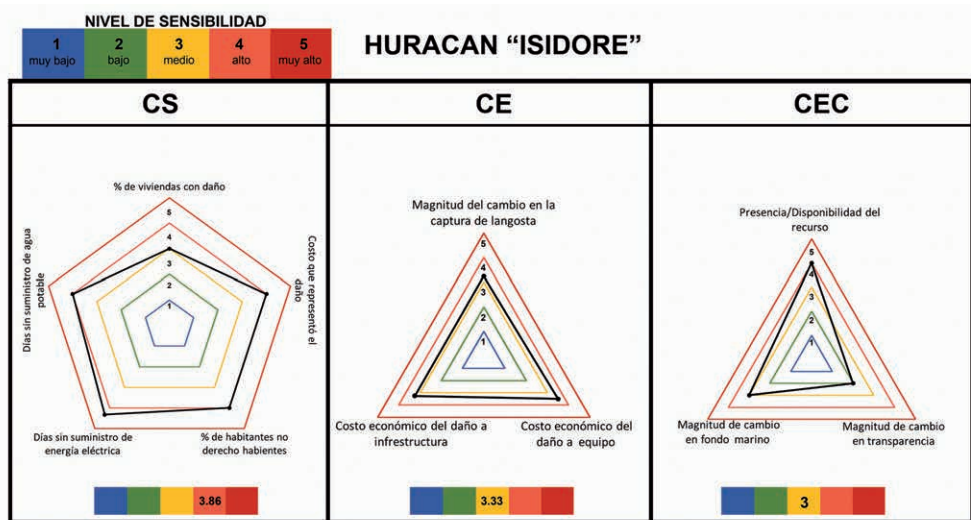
NIVEL DE SENSIBILIDAD

| 1 muy bajo | 2 bajo | 3 medio | 4 alto | 5 muy alto |
|---|---|---|---|---|

HURACAN "ISIDORE"

CS

% de viviendas con daño

5
4
3
2
1

Costo que representó el daño

% de habitantes no derecho habientes

Días sin suministro de energía eléctrica

Días sin suministro de agua potable

3.86

CE

Magnitud del cambio en la captura de langosta

5
4
3
2
1

Costo económico del daño a equipo

Costo económico del daño a infrestructura

3.33

CEC

Presencia/Disponibilidad del recurso

5
4
3
2
1

Magnitud de cambio en transparencia

Magnitud de cambio en fondo marino

3